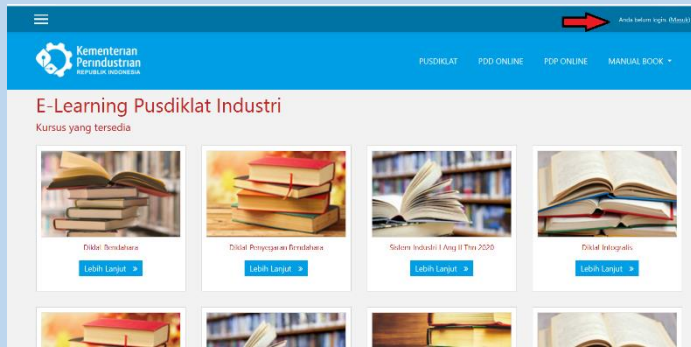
Anda belum login (Masuk)

Kementerian Perindustrian
REPUBLIK INDONESIA

PUSDIKLAT
PDD ONLINE
PDP ONLINE
MANUAL BOOK

E-Learning Pusdiklat Industri

Kursus yang tersedia

Diklat Bendahara
Lebih Lanjut »

Diklat Penyegaran Bendahara
Lebih Lanjut »

Sistem Industri I Ang II Thn 2020
Lebih Lanjut »

Diklat Infografis
Lebih Lanjut »